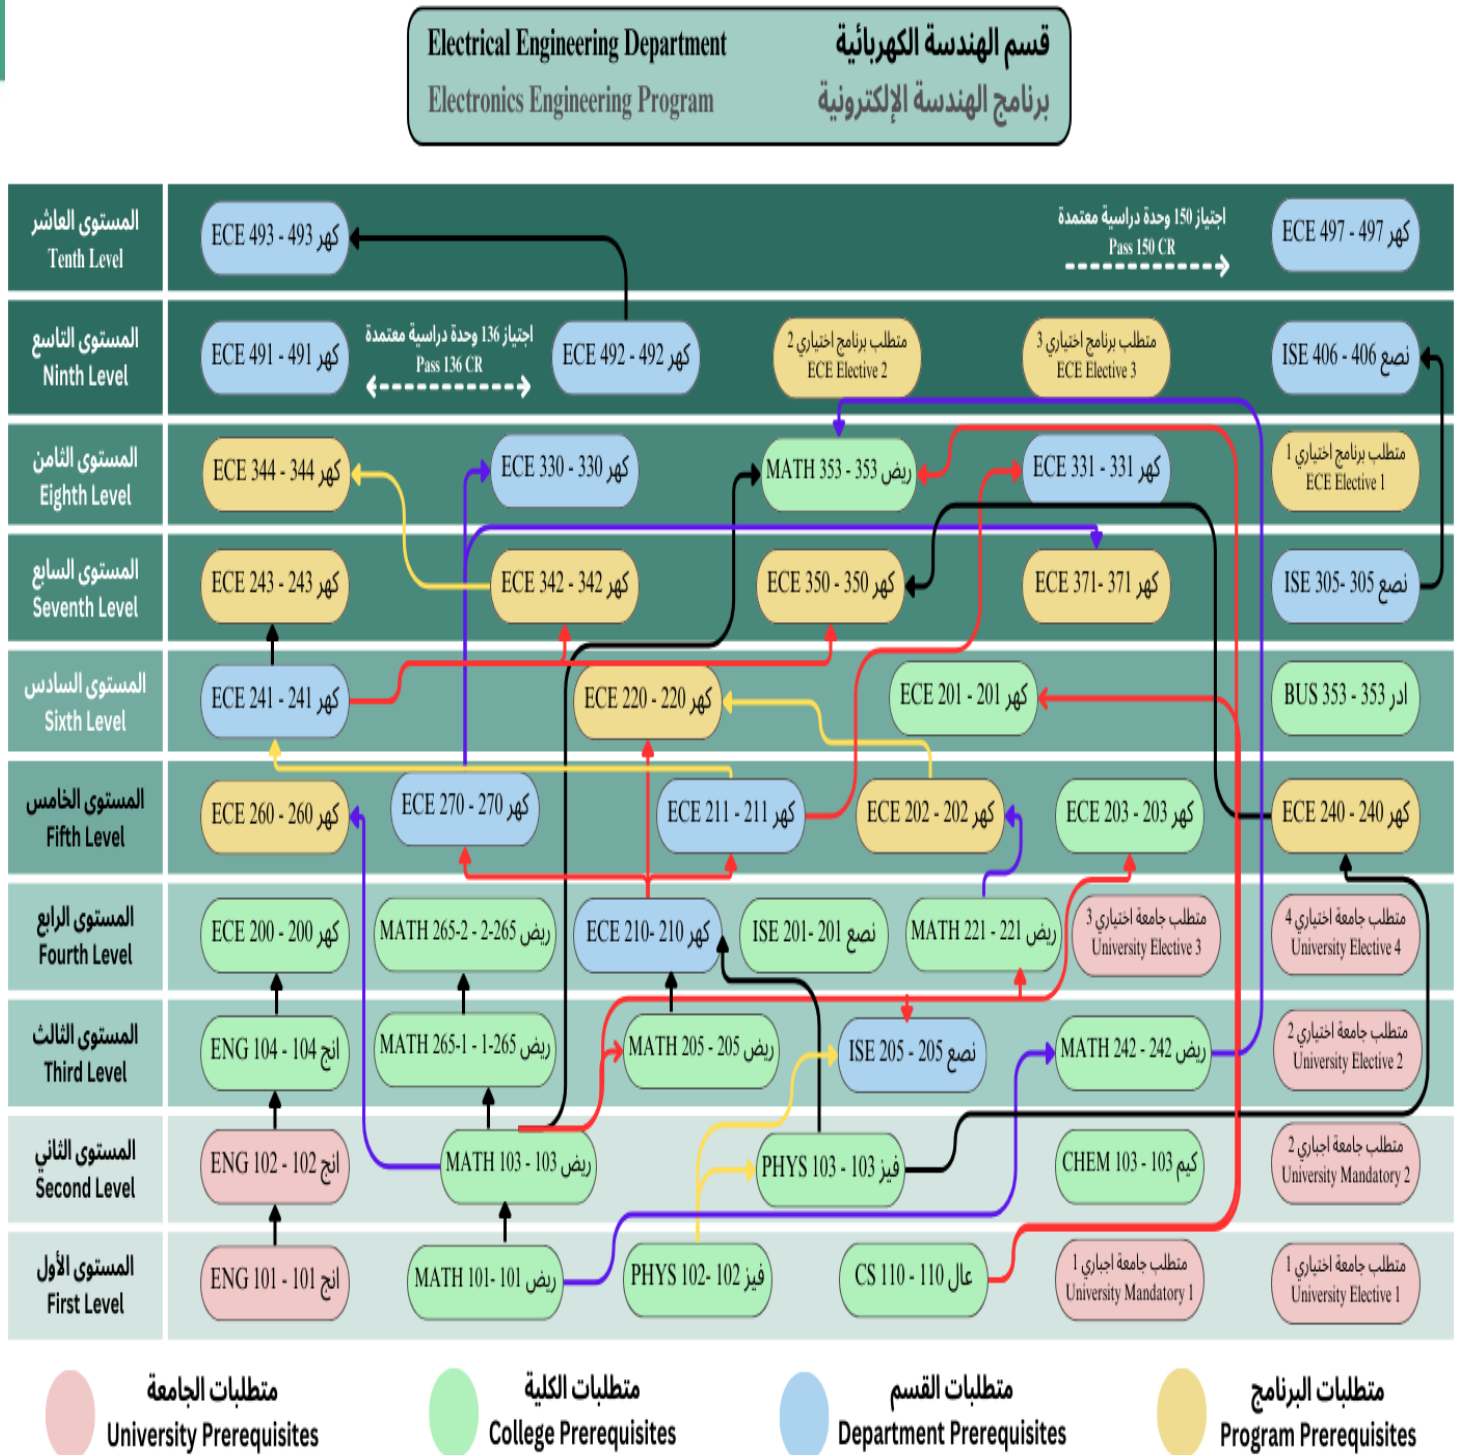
Electrical Engineering Department
قسم الهندسة الكهربائية
Electronics Engineering Program
برنامج الهندسة الإلكترونية

المستوى العاشر
Tenth Level
ECE 493 - 493 كهر
اجتياز 150 وحدة دراسية معتمدة
Pass 150 CR
ECE 497 - 497 كهر

المستوى التاسع
Ninth Level
ECE 491 - 491 كهر
اجتياز 136 وحدة دراسية معتمدة
Pass 136 CR
ECE 492 - 492 كهر
متطلب برنامج اختياري 2
ECE Elective 2
متطلب برنامج اختياري 3
ECE Elective 3
ISE 406 - 406 نصع

المستوى الثامن
Eighth Level
ECE 344 - 344 كهر
ECE 330 - 330 كهر
MATH 353 - 353 ريض
ECE 331 - 331 كهر
متطلب برنامج اختياري 1
ECE Elective 1

المستوى السابع
Seventh Level
ECE 243 - 243 كهر
ECE 342 - 342 كهر
ECE 350 - 350 كهر
ECE 371- 371 كهر
ISE 305- 305 نصع

المستوى السادس
Sixth Level
ECE 241 - 241 كهر
ECE 220 - 220 كهر
ECE 201 - 201 كهر
BUS 353 - 353 ادر

المستوى الخامس
Fifth Level
ECE 260 - 260 كهر
ECE 270 - 270 كهر
ECE 211 - 211 كهر
ECE 202 - 202 كهر
ECE 203 - 203 كهر
ECE 240 - 240 كهر

المستوى الرابع
Fourth Level
ECE 200 - 200 كهر
MATH 265-2 - 2-265 ريض
ECE 210- 210 كهر
ISE 201- 201 نصع
MATH 221 - 221 ريض
متطلب جامعة اختياري 3
University Elective 3
متطلب جامعة اختياري 4
University Elective 4

المستوى الثالث
Third Level
ENG 104 - 104 انج
MATH 265-1 - 1-265 ريض
MATH 205 - 205 ريض
ISE 205 - 205 نصع
MATH 242 - 242 ريض
متطلب جامعة اختياري 2
University Elective 2

المستوى الثاني
Second Level
ENG 102 - 102 انج
MATH 103 - 103 ريض
PHYS 103 - 103 فيز
CHEM 103 - 103 كيم
متطلب جامعة اجباري 2
University Mandatory 2

المستوى الأول
First Level
ENG 101 - 101 انج
MATH 101- 101 ريض
PHYS 102- 102 فيز
CS 110 - 110 عال
متطلب جامعة اجباري 1
University Mandatory 1
متطلب جامعة اختياري 1
University Elective 1

متطلبات الجامعة
University Prerequisites
متطلبات الكلية
College Prerequisites
متطلبات القسم
Department Prerequisites
متطلبات البرنامج
Program Prerequisites